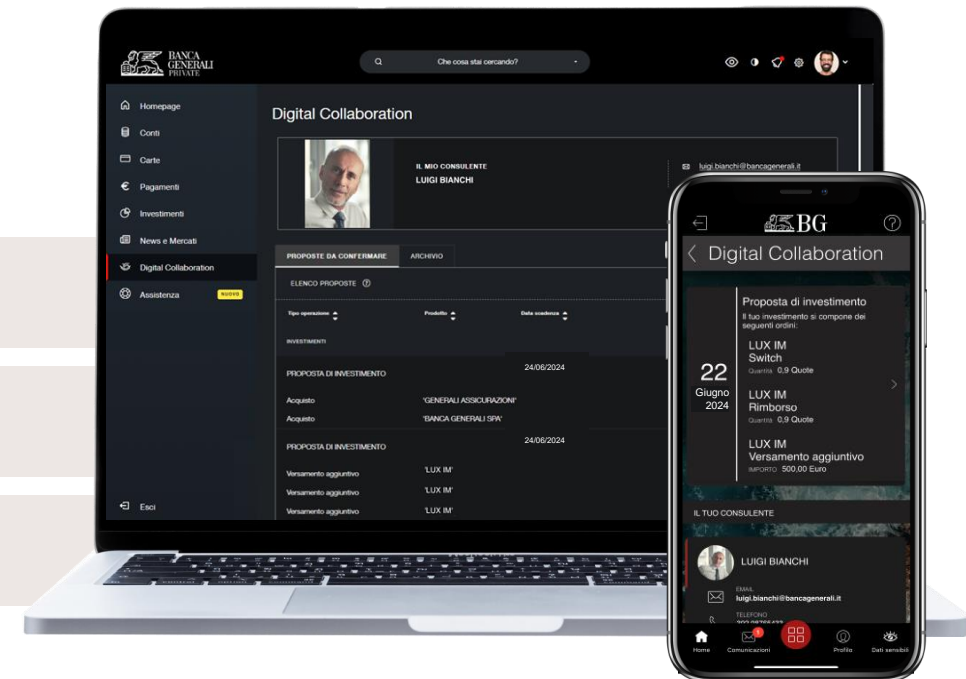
BANCA GENERALI PRIVATE

Che cosa stai cercando?

Homepage
Conti
Carte
Pagamenti
Investimenti
News e Mercati
Digital Collaboration
Assistenza NUOVO

Esci

Digital Collaboration

IL MIO CONSULENTE
LUIGI BIANCHI

luigi.bianchi@bancagenerali.it

PROPOSTE DA CONFERMARE
ARCHIVIO

ELENCO PROPOSTE

| Tipo operazione | Prodotto | Data scadenza |
|---|---|---|
| INVESTIMENTI | | |
| PROPOSTA DI INVESTIMENTO | | 24/06/2024 |
| Acquisto | 'GENERALI ASSICURAZIONI' | |
| Acquisto | 'BANCA GENERALI SPA' | |
| PROPOSTA DI INVESTIMENTO | | 24/06/2024 |
| Versamento aggiuntivo | 'LUX IM' | |
| Versamento aggiuntivo | 'LUX IM' | |
| Versamento aggiuntivo | 'LUX IM' | |

BG

Digital Collaboration

Proposta di investimento
Il tuo investimento si compone dei seguenti ordini:

22
Giugno
2024

LUX IM
Switch
Quantità 0,9 Quote

LUX IM
Rimborso
Quantità 0,9 Quote

LUX IM
Versamento aggiuntivo
IMPORTO 500,00 Euro

IL TUO CONSULENTE

LUIGI BIANCHI

EMAIL
luigi.bianchi@bancagenerali.it

TELEFONO
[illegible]

Home
Comunicazioni
Profilo
Dati sensibili